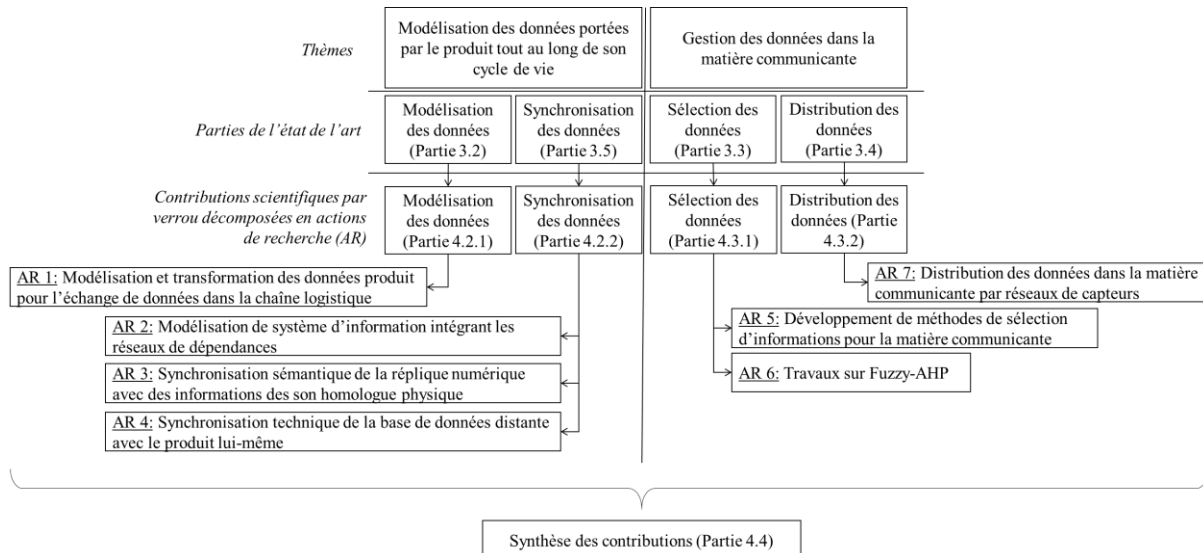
Thèmes

Modélisation des données portées par le produit tout au long de son cycle de vie

Gestion des données dans la matière communicante

Parties de l'état de l'art

Modélisation des données (Partie 3.2)

Synchronisation des données (Partie 3.5)

Sélection des données (Partie 3.3)

Distribution des données (Partie 3.4)

Contributions scientifiques par verrou décomposées en actions de recherche (AR)

Modélisation des données (Partie 4.2.1)

Synchronisation des données (Partie 4.2.2)

Sélection des données (Partie 4.3.1)

Distribution des données (Partie 4.3.2)

AR 1: Modélisation et transformation des données produit pour l'échange de données dans la chaîne logistique

AR 2: Modélisation de système d'information intégrant les réseaux de dépendances

AR 3: Synchronisation sémantique de la réplique numérique avec des informations des son homologue physique

AR 4: Synchronisation technique de la base de données distante avec le produit lui-même

AR 7: Distribution des données dans la matière communicante par réseaux de capteurs

AR 5: Développement de méthodes de sélection d'informations pour la matière communicante

AR 6: Travaux sur Fuzzy-AHP

Synthèse des contributions (Partie 4.4)